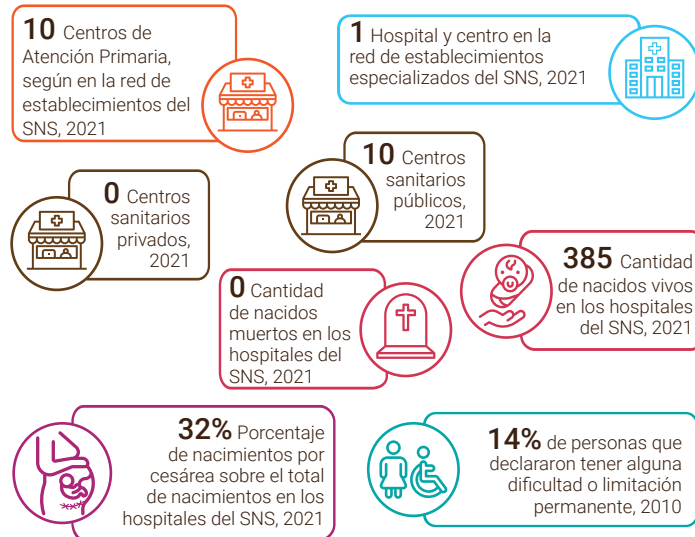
10 Centros de Atención Primaria, según en la red de establecimientos del SNS, 2021

1 Hospital y centro en la red de establecimientos especializados del SNS, 2021

0 Centros sanitarios privados, 2021

10 Centros sanitarios públicos, 2021

385 Cantidad de nacidos vivos en los hospitales del SNS, 2021

0 Cantidad de nacidos muertos en los hospitales del SNS, 2021

32% Porcentaje de nacimientos por cesárea sobre el total de nacimientos en los hospitales del SNS, 2021

14% de personas que declararon tener alguna dificultad o limitación permanente, 2010